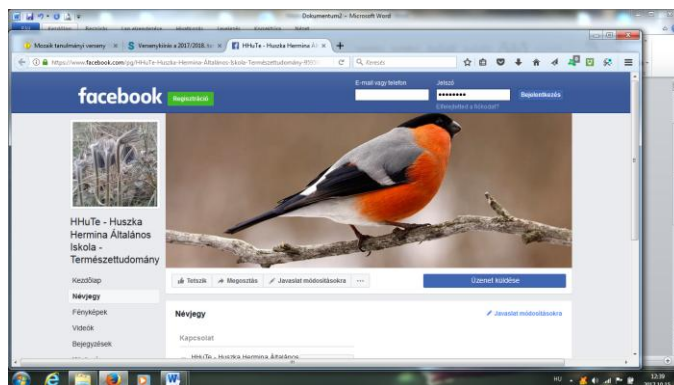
Dokumentum2 - Microsoft Word

Mozaik tanulmányi verseny
Versenykiírás a 2017/2018. tan
HHuTe - Huszka Hermina Ál

https://www.facebook.com/pg/HHuTe-Huszka-Hermina-Általános-Iskola-Természettudomány

Keresés

facebook
Regisztráció
E-mail vagy telefon
Jelszó
Bejelentkezés
Elfelejtetted a fiókodat?

HHuTe - Huszka Hermina Általános Iskola - Természettudomány

Kezdőlap
Névjegy
Fényképek
Videók
Bejegyzések

Tetszik
Megosztás
Javaslat módosításokra
Üzenet küldése

Névjegy
Javaslat módosításokra
Kapcsolat
HHuTe - Huszka Hermina Általános

HU
12:39